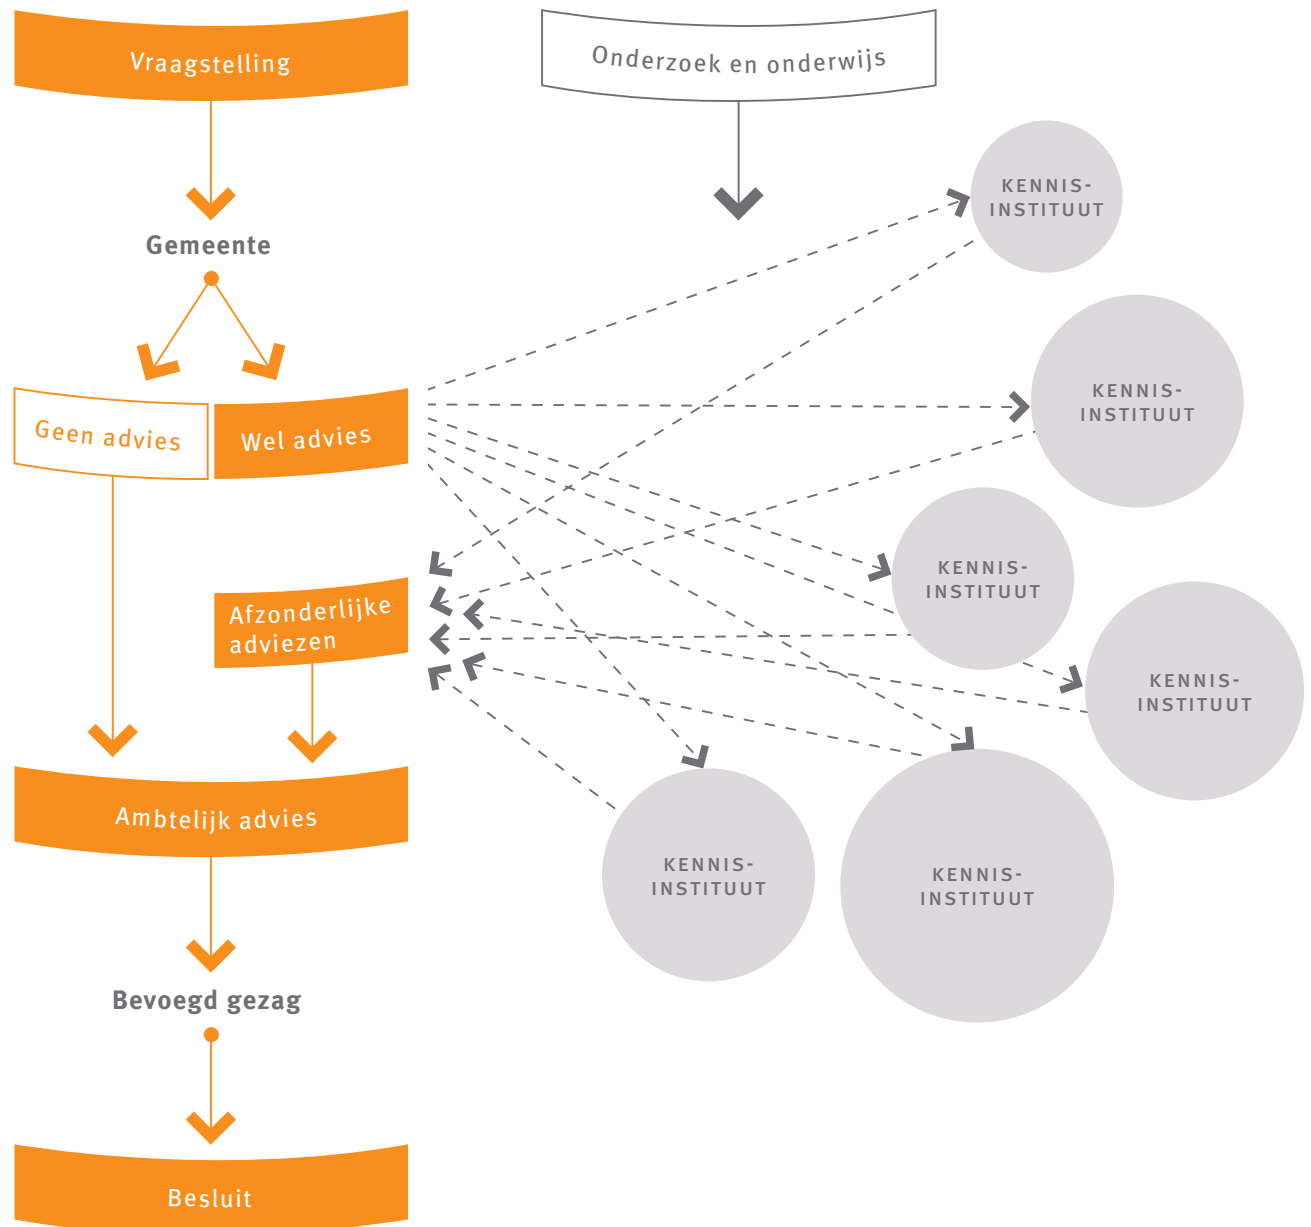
Vraagstelling

Onderzoek en onderwijs

Gemeente

KENNIS-INSTITUUT

Geen advies

Wel advies

KENNIS-INSTITUUT

KENNIS-INSTITUUT

Afzonderlijke adviezen

KENNIS-INSTITUUT

Ambtelijk advies

KENNIS-INSTITUUT

KENNIS-INSTITUUT

Bevoegd gezag

Besluit